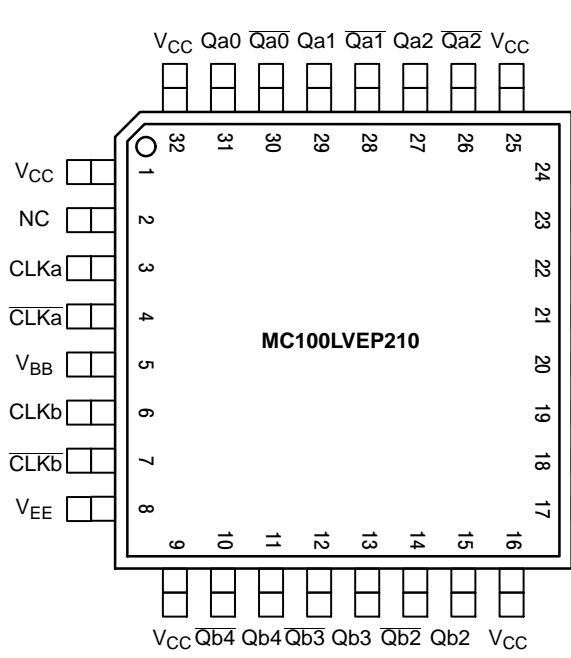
$V_{CC}$ Qa0 $\overline{Qa0}$ Qa1 $\overline{Qa1}$ Qa2 $\overline{Qa2}$ $V_{CC}$

32 31 30 29 28 27 26 25

$V_{CC}$ 1
NC 2
CLKa 3
$\overline{CLKa}$ 4
$V_{BB}$ 5
CLKb 6
$\overline{CLKb}$ 7
$V_{EE}$ 8

24
23
22
21
20
19
18
17

MC100LVEP210

9 10 11 12 13 14 15 16

$V_{CC}$ $\overline{Qb4}$ Qb4 $\overline{Qb3}$ Qb3 $\overline{Qb2}$ Qb2 $V_{CC}$